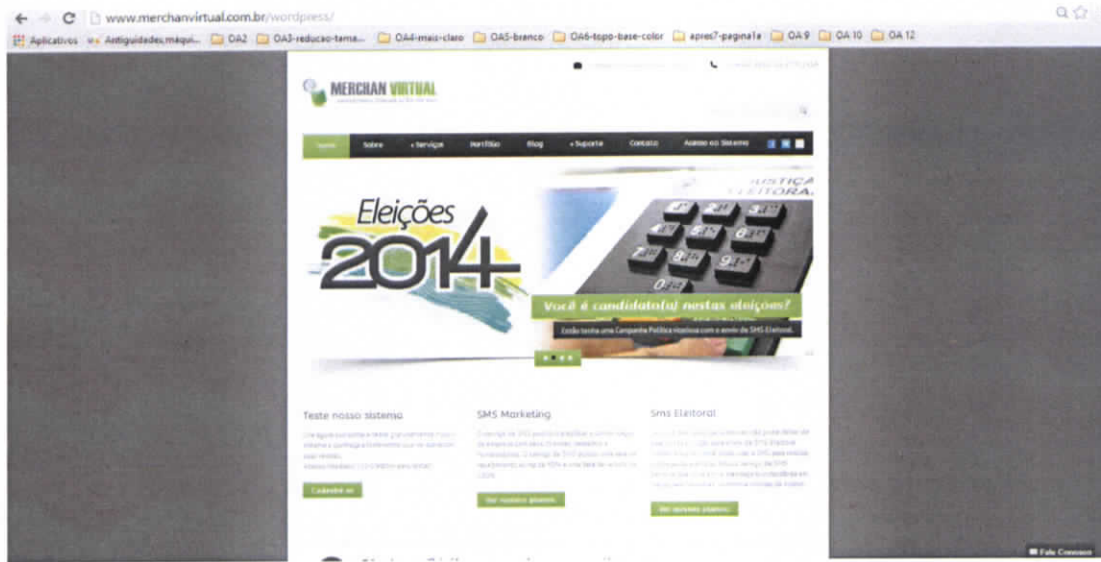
www.merchanvirtual.com.br/wordpress/

Aplicativos | Antiguidades,máqui... | OA2 | OA3-reducao-tama... | OA4-mais-claro | OA5-branco | OA6-topo-base-color | apres7-pagina1a | OA 9 | OA 10 | OA 12

MERCHAN VIRTUAL

Home | Sobre | + Serviços | Portfólio | Blog | + Suporte | Contato | Acesso ao Sistema

Eleições 2014

JUSTIÇA ELEITORAL

Você é candidato(a) nestas eleições?

Então tenha uma Campanha Política Vitoriosa com o envio de SMS Eleitoral.

Teste nosso sistema

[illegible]

Cadastre-se

SMS Marketing

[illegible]

Ver nossos planos

Sms Eleitoral

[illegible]

Ver nossos planos

Fale Conosco